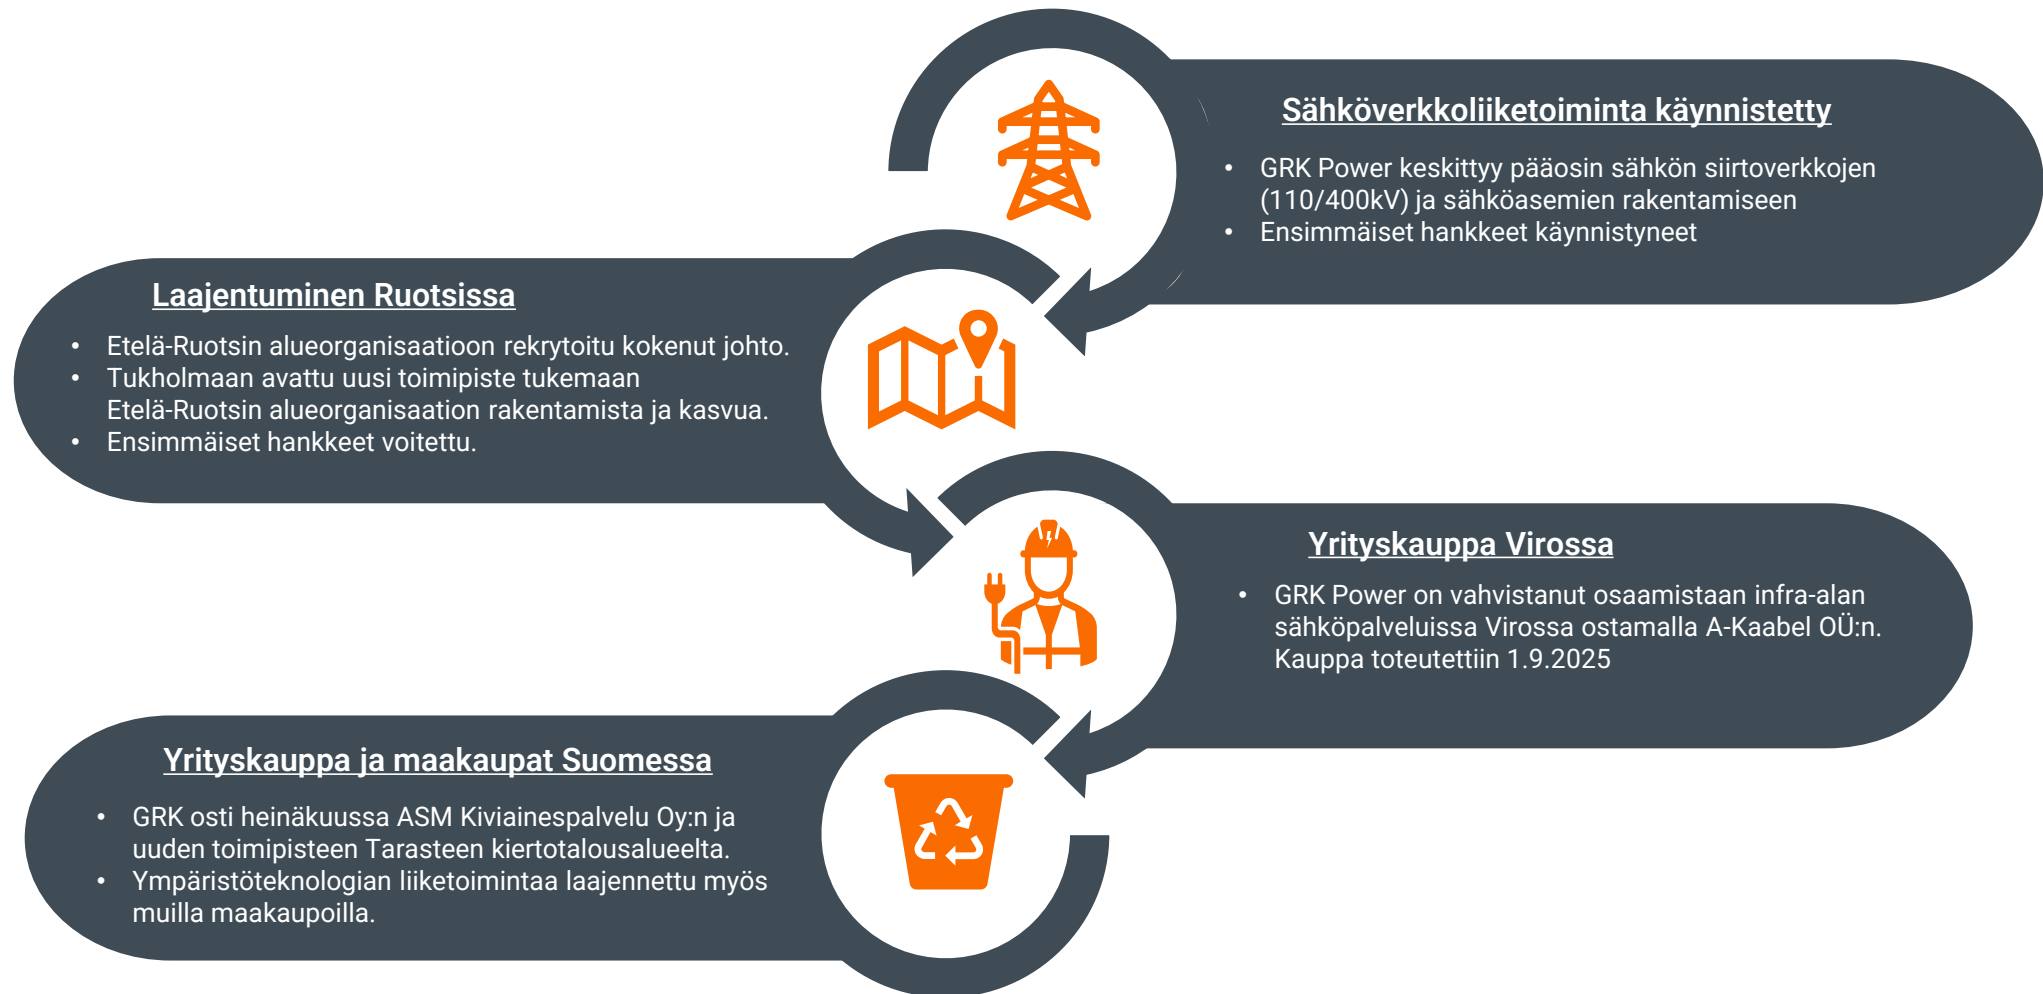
Sähköverkkoliiketoiminta käynnistetty

- GRK Power keskittyy pääosin sähkön siirtoverkkojen (110/400kV) ja sähköasemien rakentamiseen
- Ensimmäiset hankkeet käynnistyneet

Laajentuminen Ruotsissa

- Etelä-Ruotsin alueorganisaatioon rekrytoitu kokenut johto.
- Tukholmaan avattu uusi toimipiste tukemaan Etelä-Ruotsin alueorganisaation rakentamista ja kasvua.
- Ensimmäiset hankkeet voitettu.

Yrityskauppa Virossa

- GRK Power on vahvistanut osaamistaan infra-alan sähköpalveluissa Virossa ostamalla A-Kaabel OÜ:n. Kauppa toteutettiin 1.9.2025

Yrityskauppa ja maakaupat Suomessa

- GRK osti heinäkuussa ASM Kiviainespalvelu Oy:n ja uuden toimipisteen Tarasteen kiertotalousalueelta.
- Ympäristöteknologian liiketoimintaa laajennettu myös muilla maakaupoilla.